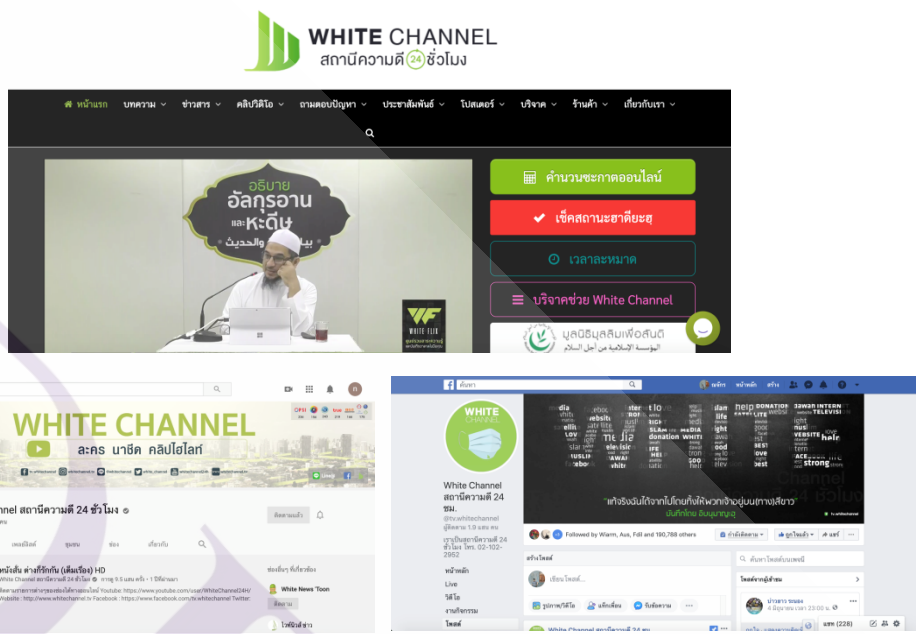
WHITE CHANNEL
สถานีความดี 24 ชั่วโมง

หน้าแรก บทความ ข่าวสาร คลิปวิดีโอ ถามตอบปัญหา ประชาสัมพันธ์ โปสเตอร์ บริจาค ร้านค้า เกี่ยวกับเรา

อธิบาย อัลกุรอาน และหะดีษ

WHITE FLIX

คำนวนซะกาตออนไลน์
เช็คสถานะฮาดียะฮุ
เวลาละหมาด
บริจาคช่วย White Channel
มูลนิธิมุสลิมเพื่อสันติ
المؤسسة الإسلامية من أجل السلام

WHITE CHANNEL
ละคร นาชีด คลิปไฮไลท์

nnel สถานีความดี 24 ชั่วโมง
ติดตามแล้ว
เพลย์ลิสต์ ชุมชน ช่อง เกี่ยวกับ
หนังสั้น ต่างก็รักกัน (เต็มเรื่อง) HD
White News 'Toon

ค้นหา
WHITE CHANNEL
White Channel สถานีความดี 24 ชม.
@tv.whitechannel
หน้าหลัก
Live
วิดีโอ
งานกิจกรรม
โพสต์
media
donation
website
help
internet
television
strong
"แท้จริงฉันได้จากไปโดยทิ้งให้พวกเจ้าอยู่บนทางเสียว"
Followed by Wlarm, Aus, Fdil and 180,788 others
สร้างโพสต์
เขียนโพสต์...
รูปภาพ/วิดีโอ
เช็คอิน
ค้นหาโพสต์บนเพจนี้
แชท (228)